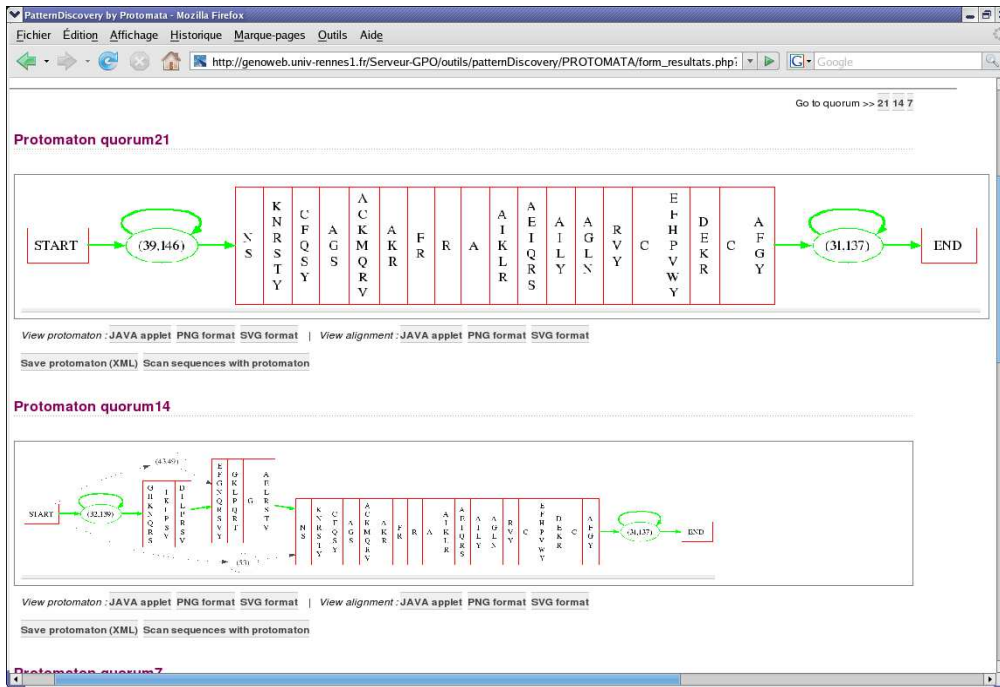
PatternDiscovery by Protomata - Mozilla Firefox

Fichier Édition Affichage Historique Marque-pages Outils Aide

http://genoweb.univ-rennes1.fr/Serveur-GPO/outils/patternDiscovery/PROTOMATA/form_resultats.php

Google

Go to quorum >> 21 14 7

Protomaton quorum21

START (39,146) N S K N R S T Y C F Q S Y A G S A C K M Q R V A K R F R R A A I K L R A E I Q R S A I L Y A G L N R V Y C E F H P V W Y D E K R C A F G Y (31,137) END

View protomaton : JAVA applet PNG format SVG format | View alignment : JAVA applet PNG format SVG format

Save protomaton (XML) Scan sequences with protomaton

Protomaton quorum14

START (32,139) (43,49) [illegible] (33) N S K N R S T Y C F Q S Y A G S A C K M Q R V A K R F R R A A I K L R A E I Q R S A I L Y A G L N R V Y C E F H P V W Y D E K R C A F G Y (31,137) END

View protomaton : JAVA applet PNG format SVG format | View alignment : JAVA applet PNG format SVG format

Save protomaton (XML) Scan sequences with protomaton

Protomaton quorum7